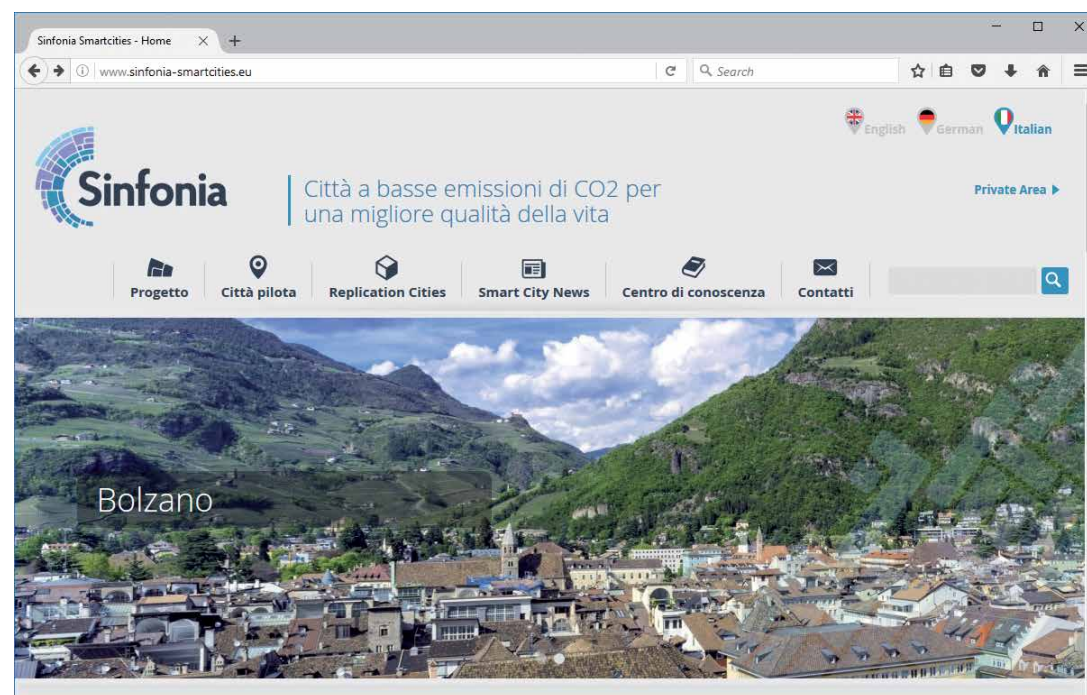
Sinfonia Smartcities - Home

www.sinfonia-smartcities.eu

Search

English German Italian

Sinfonia

Città a basse emissioni di CO2 per una migliore qualità della vita

Private Area ▶

Progetto Città pilota Replication Cities Smart City News Centro di conoscenza Contatti

Bolzano